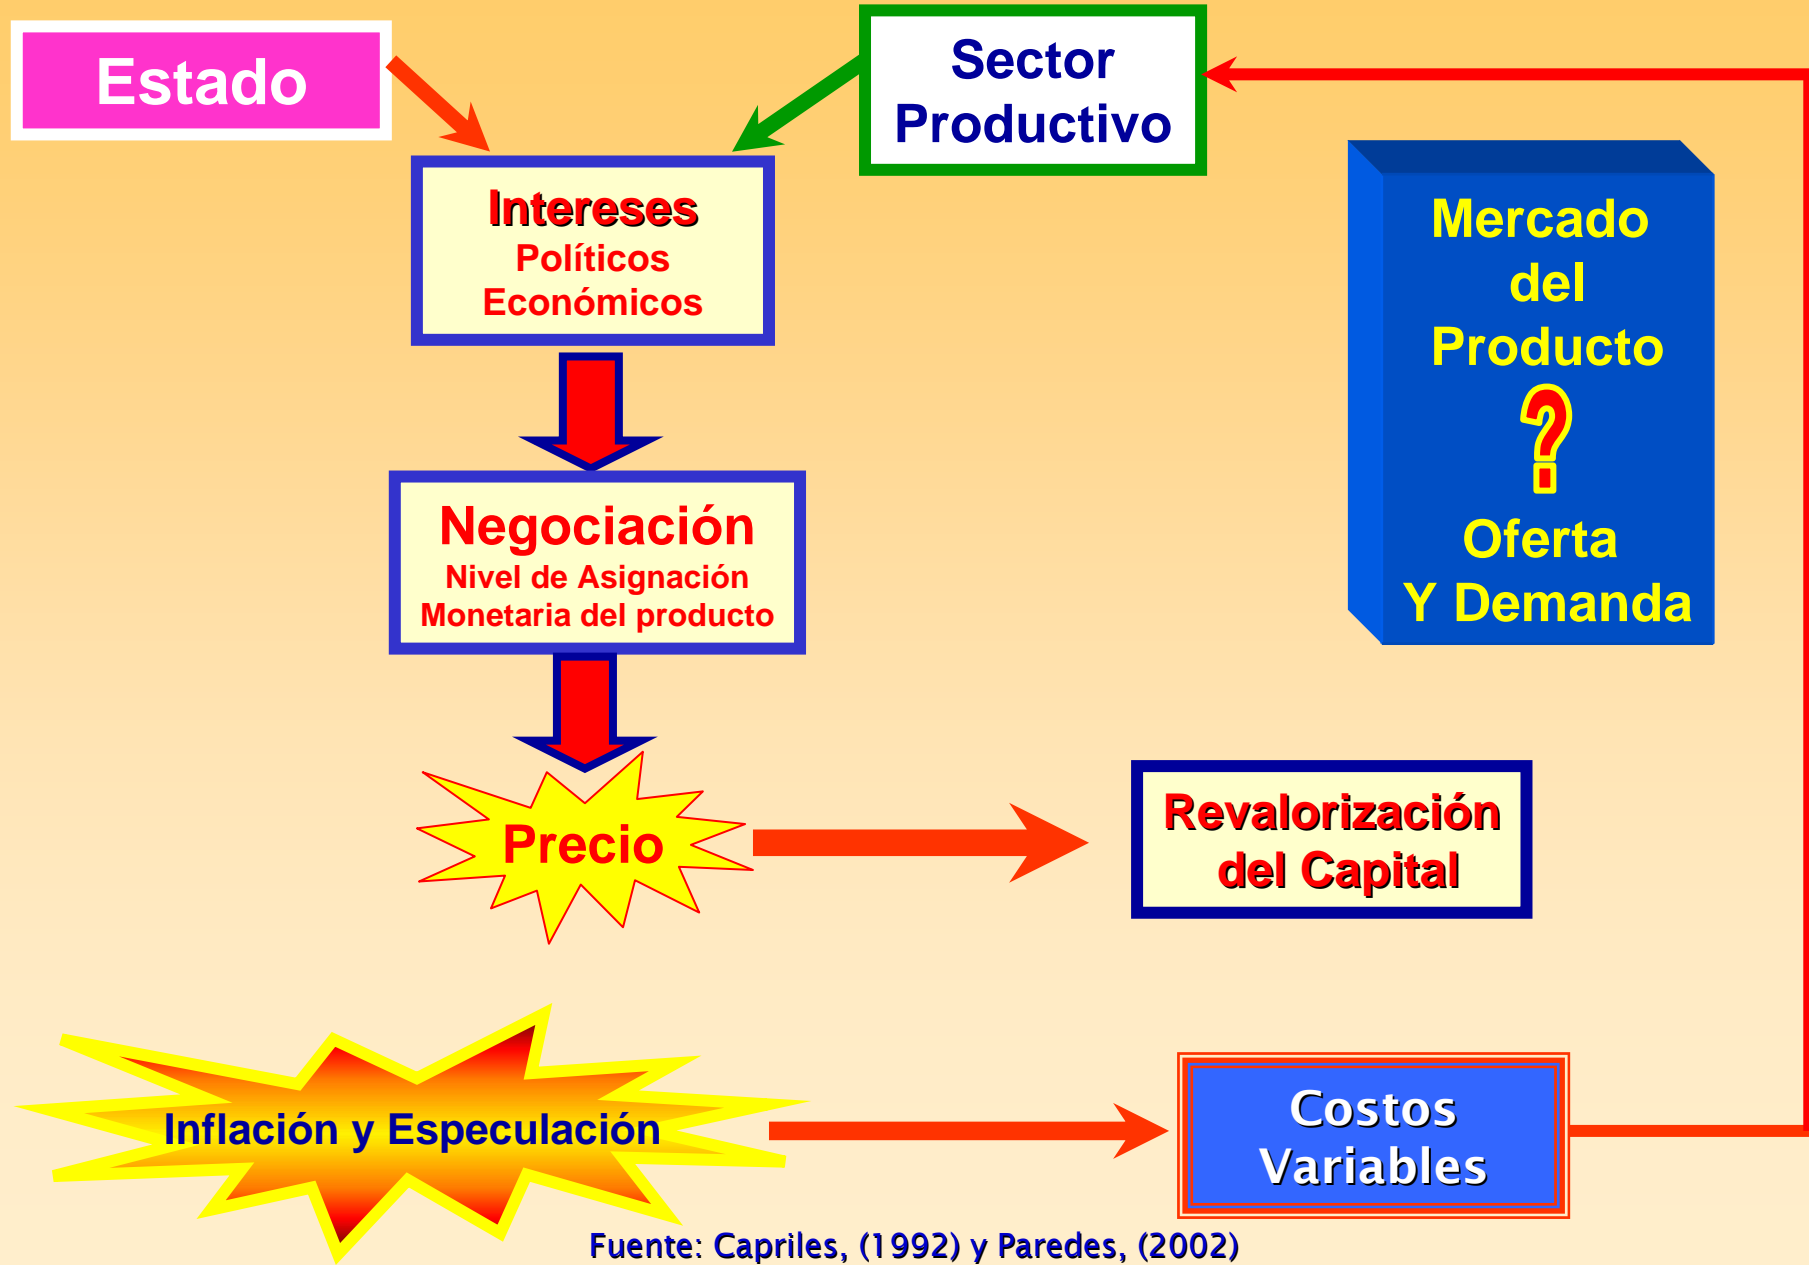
Estado

Sector Productivo

Intereses
Políticos
Económicos

Mercado del Producto
?
Oferta
Y Demanda

Negociación
Nivel de Asignación
Monetaria del producto

Precio

Revalorización del Capital

Inflación y Especulación

Costos Variables

Fuente: Capriles, (1992) y Paredes, (2002)